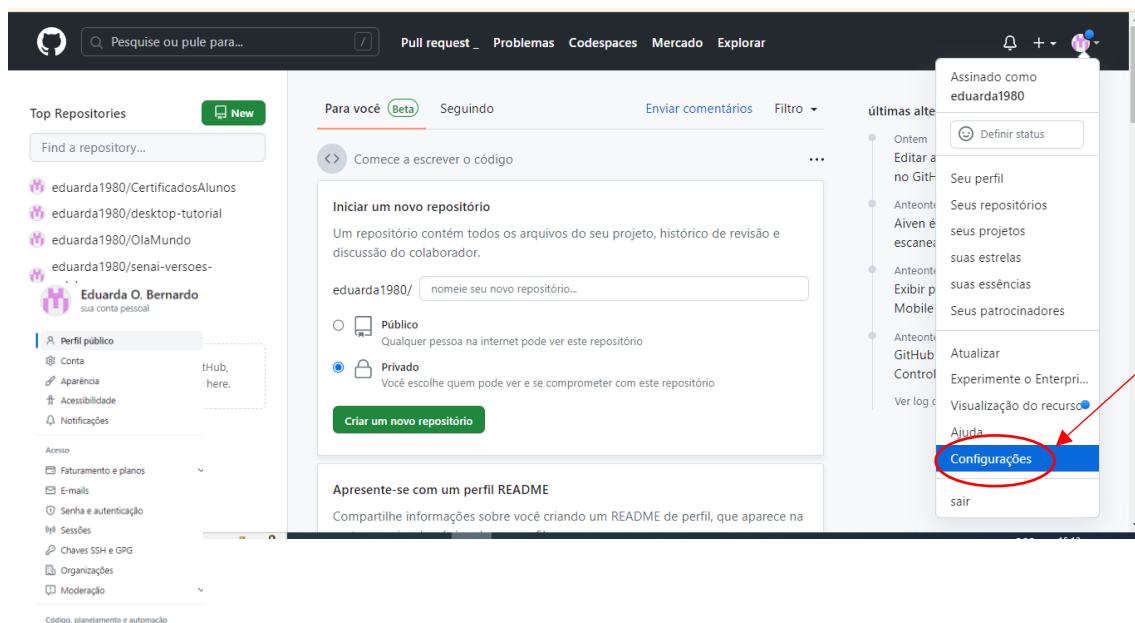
Pesquise ou pule para...
Pull request _ Problemas Codespaces Mercado Explorar

Top Repositories
New
Find a repository...
eduarda1980/CertificadosAlunos
eduarda1980/desktop-tutorial
eduarda1980/OlaMundo
eduarda1980/senai-versoes-

Eduarda O. Bernardo
sua conta pessoal

Perfil público
Conta
Aparência
Acessibilidade
Notificações
Acesso
Faturamento e planos
E-mails
Senha e autenticação
Sessões
Chaves SSH e GPG
Organizações
Moderação
Código, planejamento e automação

tHub,
here.

Para você Beta Seguindo
Enviar comentários Filtro

Comece a escrever o código

Iniciar um novo repositório
Um repositório contém todos os arquivos do seu projeto, histórico de revisão e discussão do colaborador.
eduarda1980/ nomeie seu novo repositório...
Público
Qualquer pessoa na internet pode ver este repositório
Privado
Você escolhe quem pode ver e se comprometer com este repositório
Criar um novo repositório

Apresente-se com um perfil README
Compartilhe informações sobre você criando um README de perfil, que aparece na

últimas alte
Ontem
Editar a
no GitH
Anteont
Aiven é
escanea
Anteont
Exibir p
Mobile
Anteont
GitHub
Control
Ver log d

Assinado como
eduarda1980
Definir status
Seu perfil
Seus repositórios
seus projetos
suas estrelas
suas essências
Seus patrocinadores
Atualizar
Experimente o Enterpri...
Visualização do recurso
Ajuda
Configurações
sair